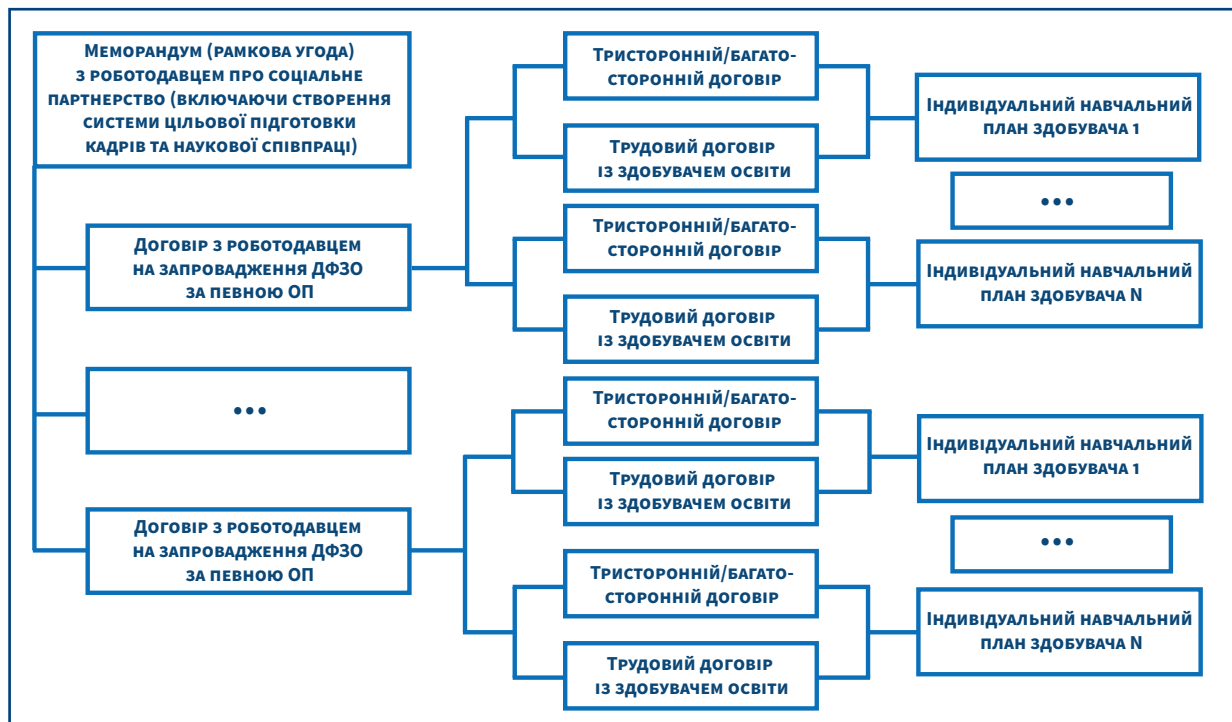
Меморандум (рамкова угода) з роботодавцем про соціальне партнерство (включаючи створення системи цільової підготовки кадрів та наукової співпраці)

Договір з роботодавцем на запровадження ДФЗО за певною ОП

•••

Договір з роботодавцем на запровадження ДФЗО за певною ОП

Тристоронній/багатосторонній договір

Трудовий договір із здобувачем освіти

Тристоронній/багатосторонній договір

Трудовий договір із здобувачем освіти

Тристоронній/багатосторонній договір

Трудовий договір із здобувачем освіти

Тристоронній/багатосторонній договір

Трудовий договір із здобувачем освіти

Індивідуальний навчальний план здобувача 1

•••

Індивідуальний навчальний план здобувача N

Індивідуальний навчальний план здобувача 1

•••

Індивідуальний навчальний план здобувача N